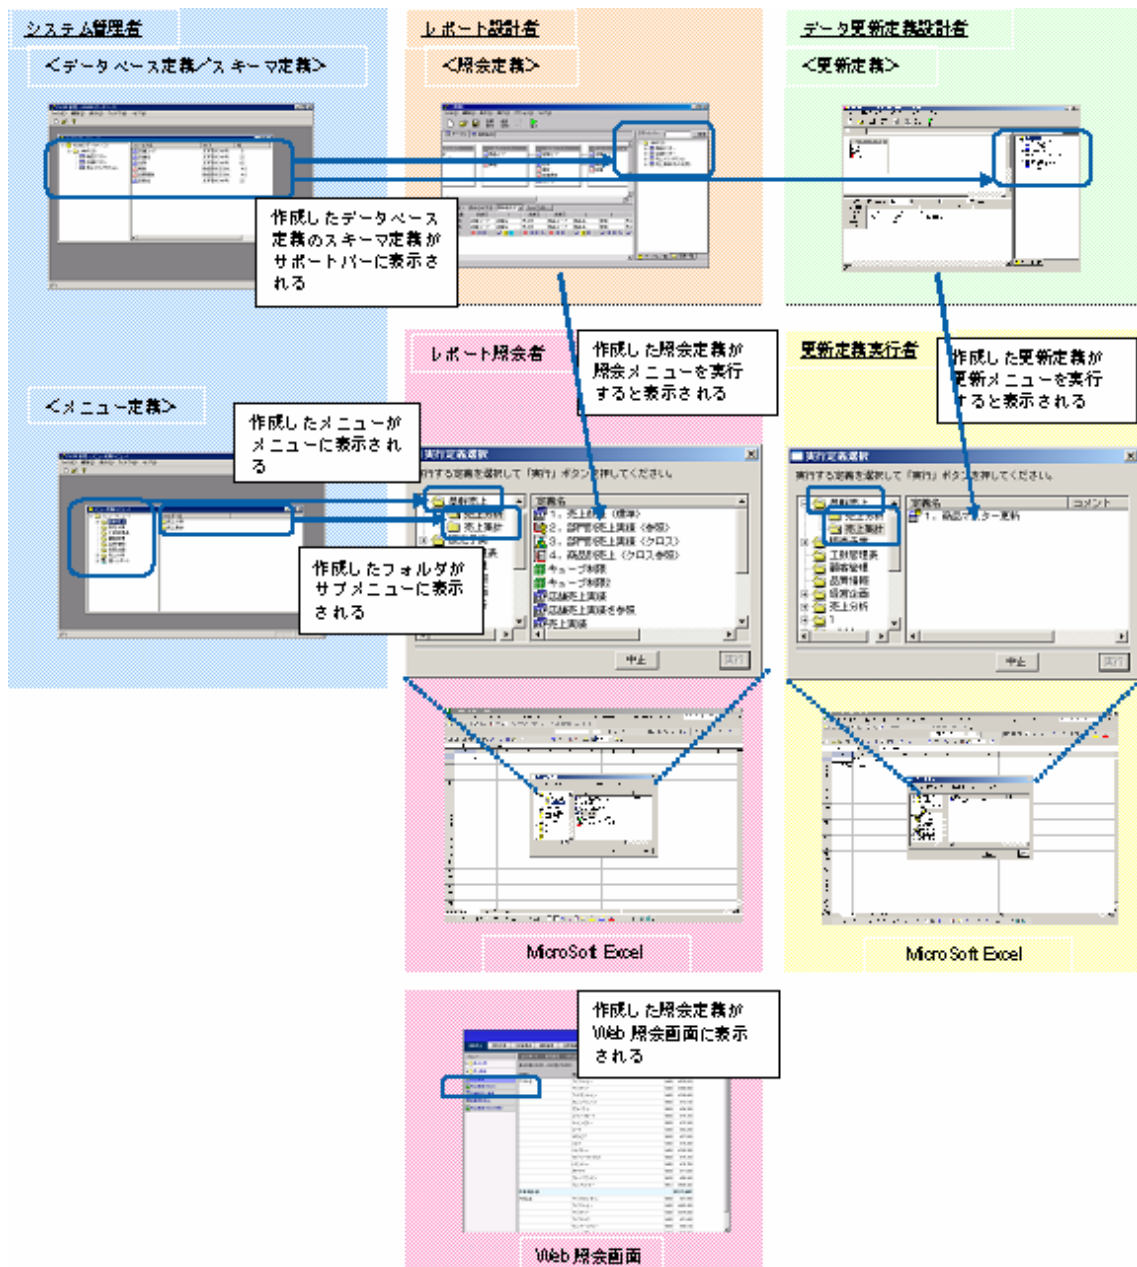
システム管理者

<データベース定義/スキーマ定義>

作成したデータベース定義のスキーマ定義がサポートバーに表示される

<メニュー定義>

作成したメニューがメニューに表示される

作成したフォルダがサブメニューに表示される

レポート設計者

<照会定義>

レポート照会者

作成した照会定義が照会メニューを実行すると表示される

実行定義選択

実行する定義を選択して「実行」ボタンを押してください。

昇順売上

売上分析

売上集計

定義名

1. 売上計算(標準)

2. 部門別売上実績(参照)

3. 部門別売上実績(クロス)

4. 商品別売上(クロス参照)

キューブ制御

キューブ制御

店舗別売上実績

店舗別売上実績を参照

売上実績

中止

実行

MicroSoft Excel

作成した照会定義がWeb照会画面に表示される

Web照会画面

データ更新定義設計者

<更新定義>

更新定義実行者

作成した更新定義が更新メニューを実行すると表示される

実行定義選択

実行する定義を選択して「実行」ボタンを押してください。

昇順売上

売上集計

工期管理表

顧客管理

品質情報

経営企画

売上分析

定義名

コメント

1. 商品マスター更新

中止

実行

MicroSoft Excel